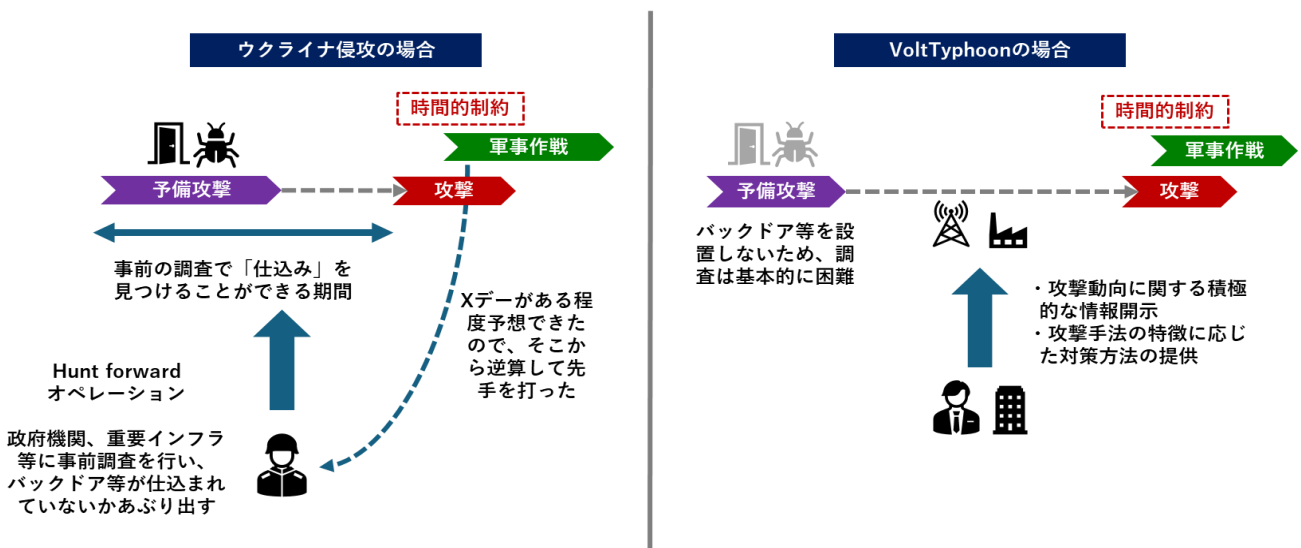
ウクライナ侵攻の場合

時間的制約

軍事作戦

予備攻撃

攻撃

事前の調査で「仕込み」を見つけることができる期間

Xデーがある程度予想できたので、そこから逆算して先手を打った

Hunt forward オペレーション

政府機関、重要インフラ等に事前調査を行い、バックドア等が仕込まれていないかあぶり出す

VoltTyphoonの場合

時間的制約

軍事作戦

予備攻撃

攻撃

バックドア等を設置しないため、調査は基本的に困難

・攻撃動向に関する積極的な情報開示
・攻撃手法の特徴に応じた対策方法の提供